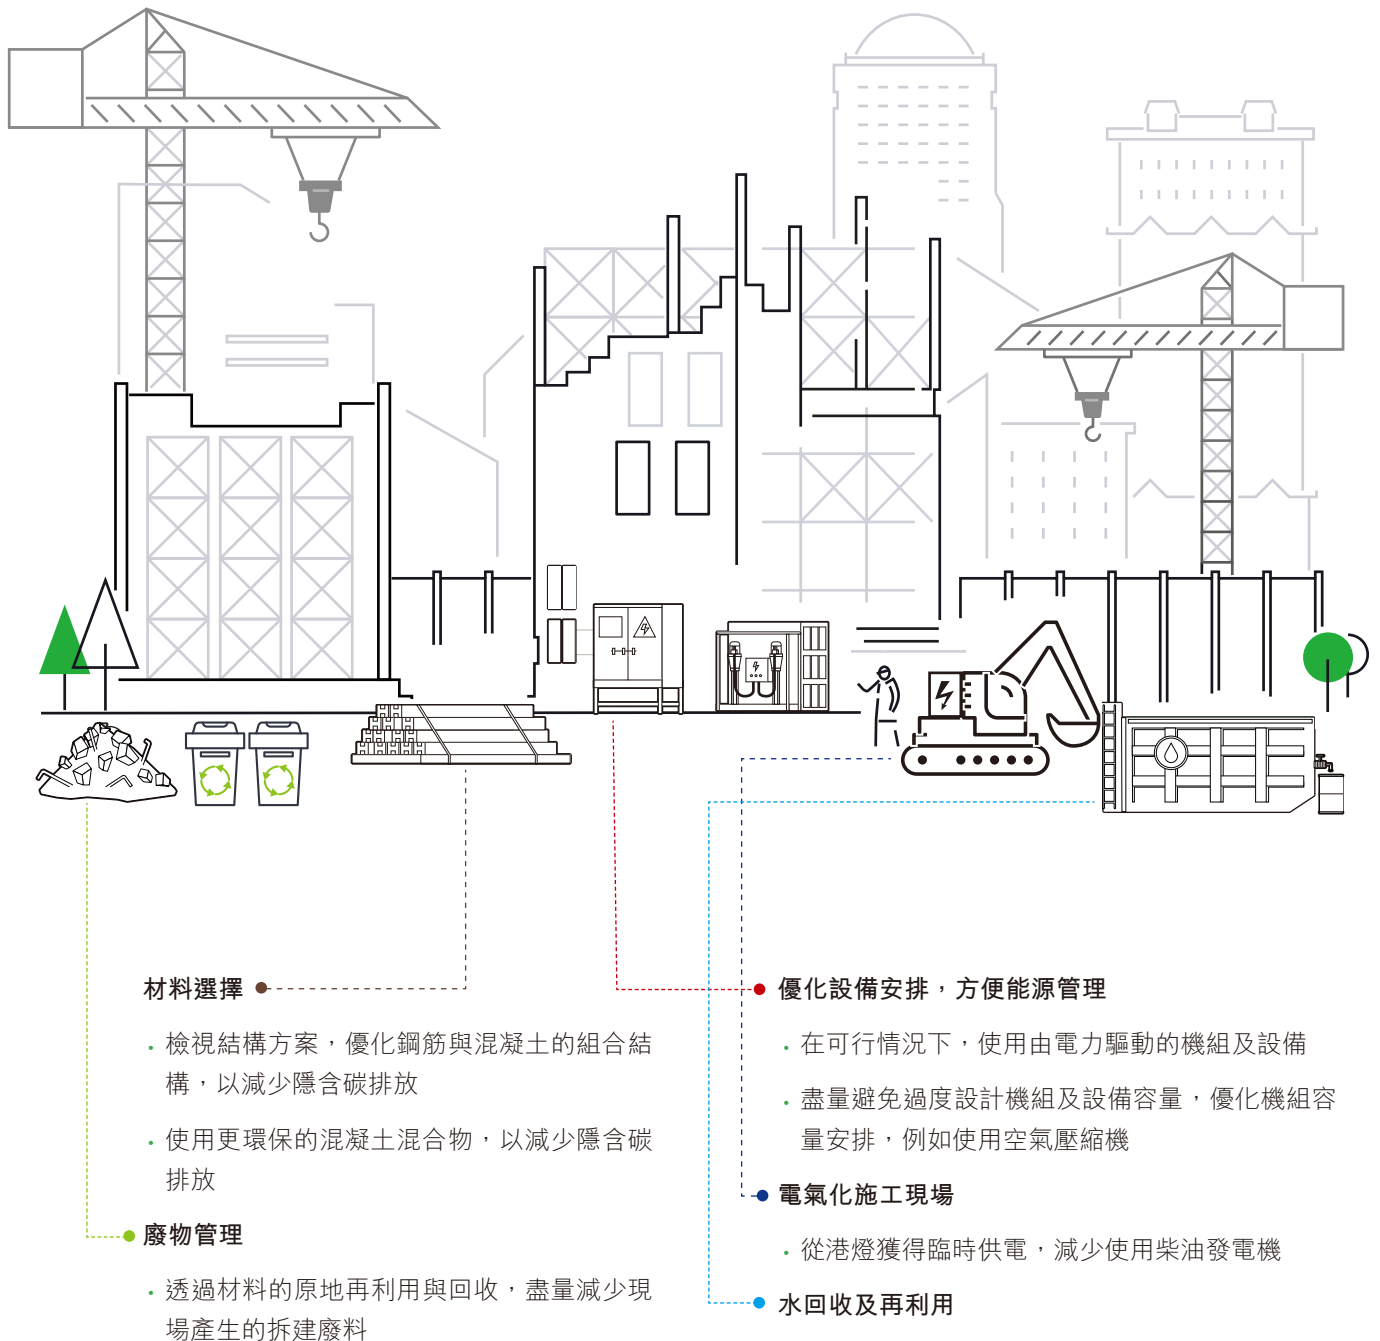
材料選擇

· 檢視結構方案，優化鋼筋與混凝土的組合結構，以減少隱含碳排放

· 使用更環保的混凝土混合物，以減少隱含碳排放

廢物管理

· 透過材料的原地再利用與回收，盡量減少現場產生的拆建廢料

優化設備安排，方便能源管理

· 在可行情況下，使用由電力驅動的機組及設備

· 盡量避免過度設計機組及設備容量，優化機組容量安排，例如使用空氣壓縮機

電氣化施工現場

· 從港燈獲得臨時供電，減少使用柴油發電機

水回收及再利用